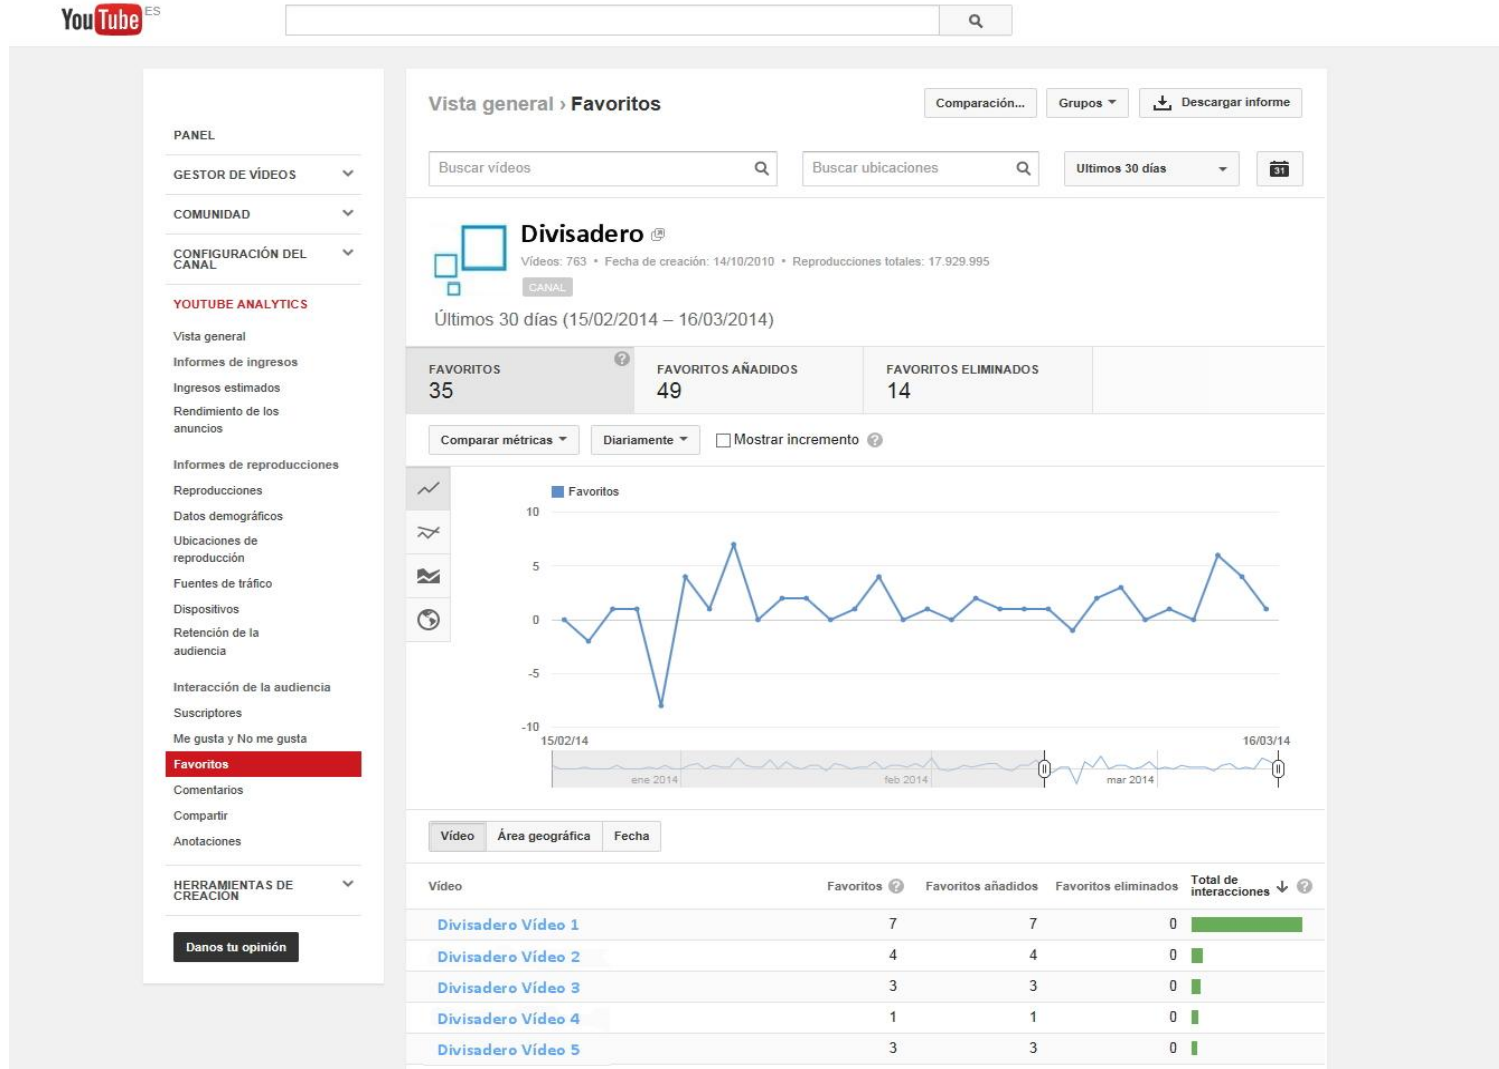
YouTube ES

PANEL
GESTOR DE VÍDEOS
COMUNIDAD
CONFIGURACIÓN DEL CANAL
YOUTUBE ANALYTICS
Vista general
Informes de ingresos
Ingresos estimados
Rendimiento de los anuncios
Informes de reproducciones
Reproducciones
Datos demográficos
Ubicaciones de reproducción
Fuentes de tráfico
Dispositivos
Retención de la audiencia
Interacción de la audiencia
Suscriptores
Me gusta y No me gusta
Favoritos
Comentarios
Compartir
Anotaciones
HERRAMIENTAS DE CREACIÓN
Danos tu opinión

Vista general › Favoritos
Comparación... Grupos Descargar informe
Buscar vídeos Buscar ubicaciones Ultimos 30 días 31

Divisadero
Vídeos: 763 • Fecha de creación: 14/10/2010 • Reproducciones totales: 17.929.995
CANAL
Últimos 30 días (15/02/2014 – 16/03/2014)

FAVORITOS 35 | FAVORITOS AÑADIDOS 49 | FAVORITOS ELIMINADOS 14

Comparar métricas Diariamente Mostrar incremento

Favoritos
10
5
0
-5
-10
15/02/14 16/03/14
ene 2014 feb 2014 mar 2014

Vídeo Área geográfica Fecha

| Vídeo | Favoritos | Favoritos añadidos | Favoritos eliminados | Total de interacciones |
|---|---|---|---|---|
| Divisadero Vídeo 1 | 7 | 7 | 0 | |
| Divisadero Vídeo 2 | 4 | 4 | 0 | |
| Divisadero Vídeo 3 | 3 | 3 | 0 | |
| Divisadero Vídeo 4 | 1 | 1 | 0 | |
| Divisadero Vídeo 5 | 3 | 3 | 0 | |